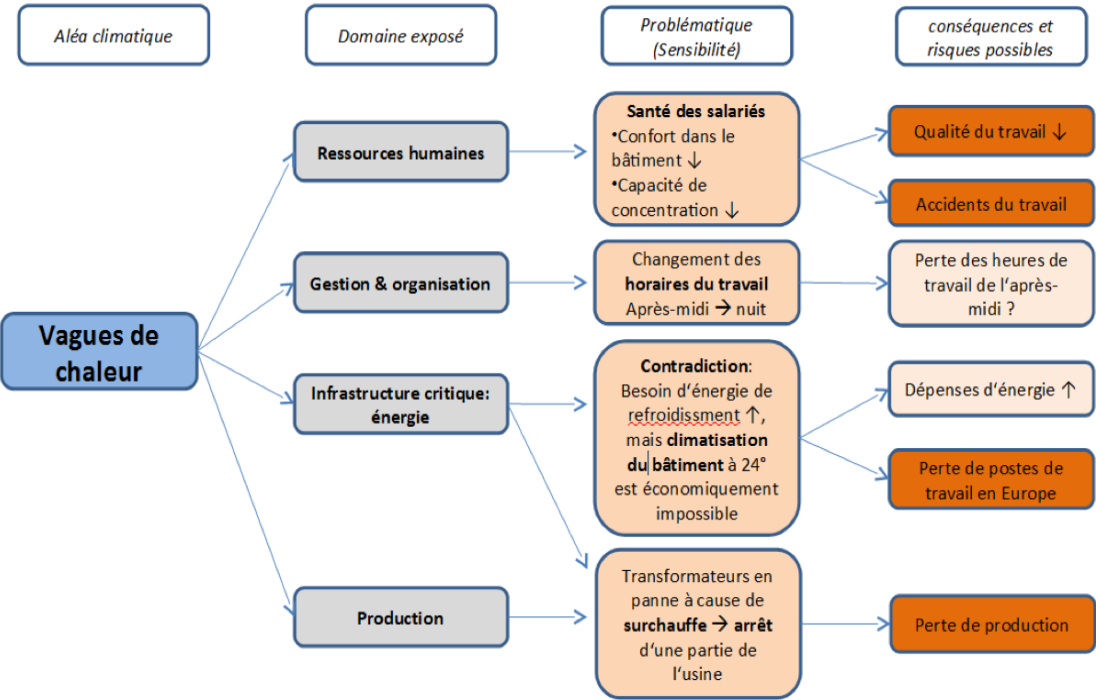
Aléa climatique

Domaine exposé

Problématique (Sensibilité)

conséquences et risques possibles

Vagues de chaleur

Ressources humaines

Gestion & organisation

Infrastructure critique: énergie

Production

Santé des salariés
•Confort dans le bâtiment ↓
•Capacité de concentration ↓

Changement des horaires du travail Après-midi → nuit

Contradiction: Besoin d'énergie de refroidissment ↑, mais climatisation du bâtiment à 24° est économiquement impossible

Transformateurs en panne à cause de surchauffe → arrêt d'une partie de l'usine

Qualité du travail ↓

Accidents du travail

Perte des heures de travail de l'après-midi ?

Dépenses d'énergie ↑

Perte de postes de travail en Europe

Perte de production